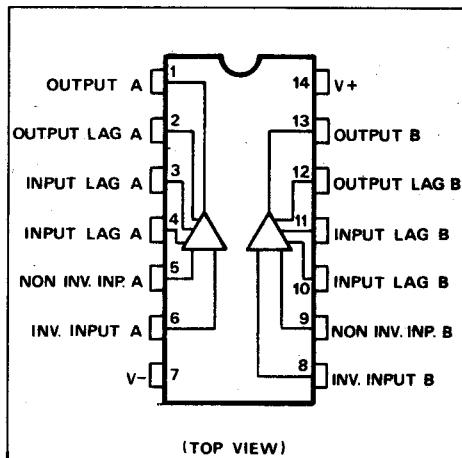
OUTPUT A 1
OUTPUT LAG A 2
INPUT LAG A 3
INPUT LAG A 4
NON INV. INP. A 5
INV. INPUT A 6
V− 7

14 V+
13 OUTPUT B
12 OUTPUT LAG B
11 INPUT LAG B
10 INPUT LAG B
9 NON INV. INP. B
8 INV. INPUT B

(TOP VIEW)